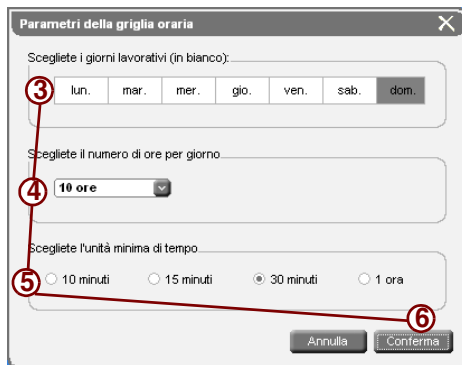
Parametri della griglia oraria

Scegliete i giorni lavorativi (in bianco):

3

| lun. | mar. | mer. | gio. | ven. | sab. | dom. |
|---|---|---|---|---|---|---|

Scegliete il numero di ore per giorno

4

10 ore

Scegliete l'unità minima di tempo

5

10 minuti

15 minuti

30 minuti

1 ora

6

Annulla

Conferma